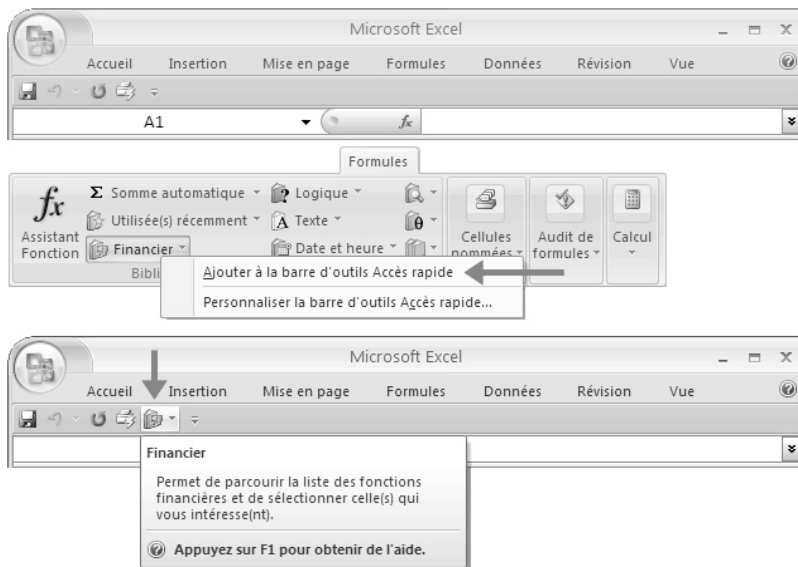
Microsoft Excel

Accueil Insertion Mise en page Formules Données Révision Vue

A1

$f_x$

Formules

$f_x$ Assistant Fonction

Σ Somme automatique

Utilisée(s) récemment

Financier

Bibli

Logique

Texte

Date et heure

Cellules nommées

Audit de formules

Calcul

Ajouter à la barre d'outils Accès rapide

Personnaliser la barre d'outils Accès rapide...

Microsoft Excel

Accueil Insertion Mise en page Formules Données Révision Vue

Financier

Permet de parcourir la liste des fonctions financières et de sélectionner celle(s) qui vous intéresse(nt).

Appuyez sur F1 pour obtenir de l'aide.